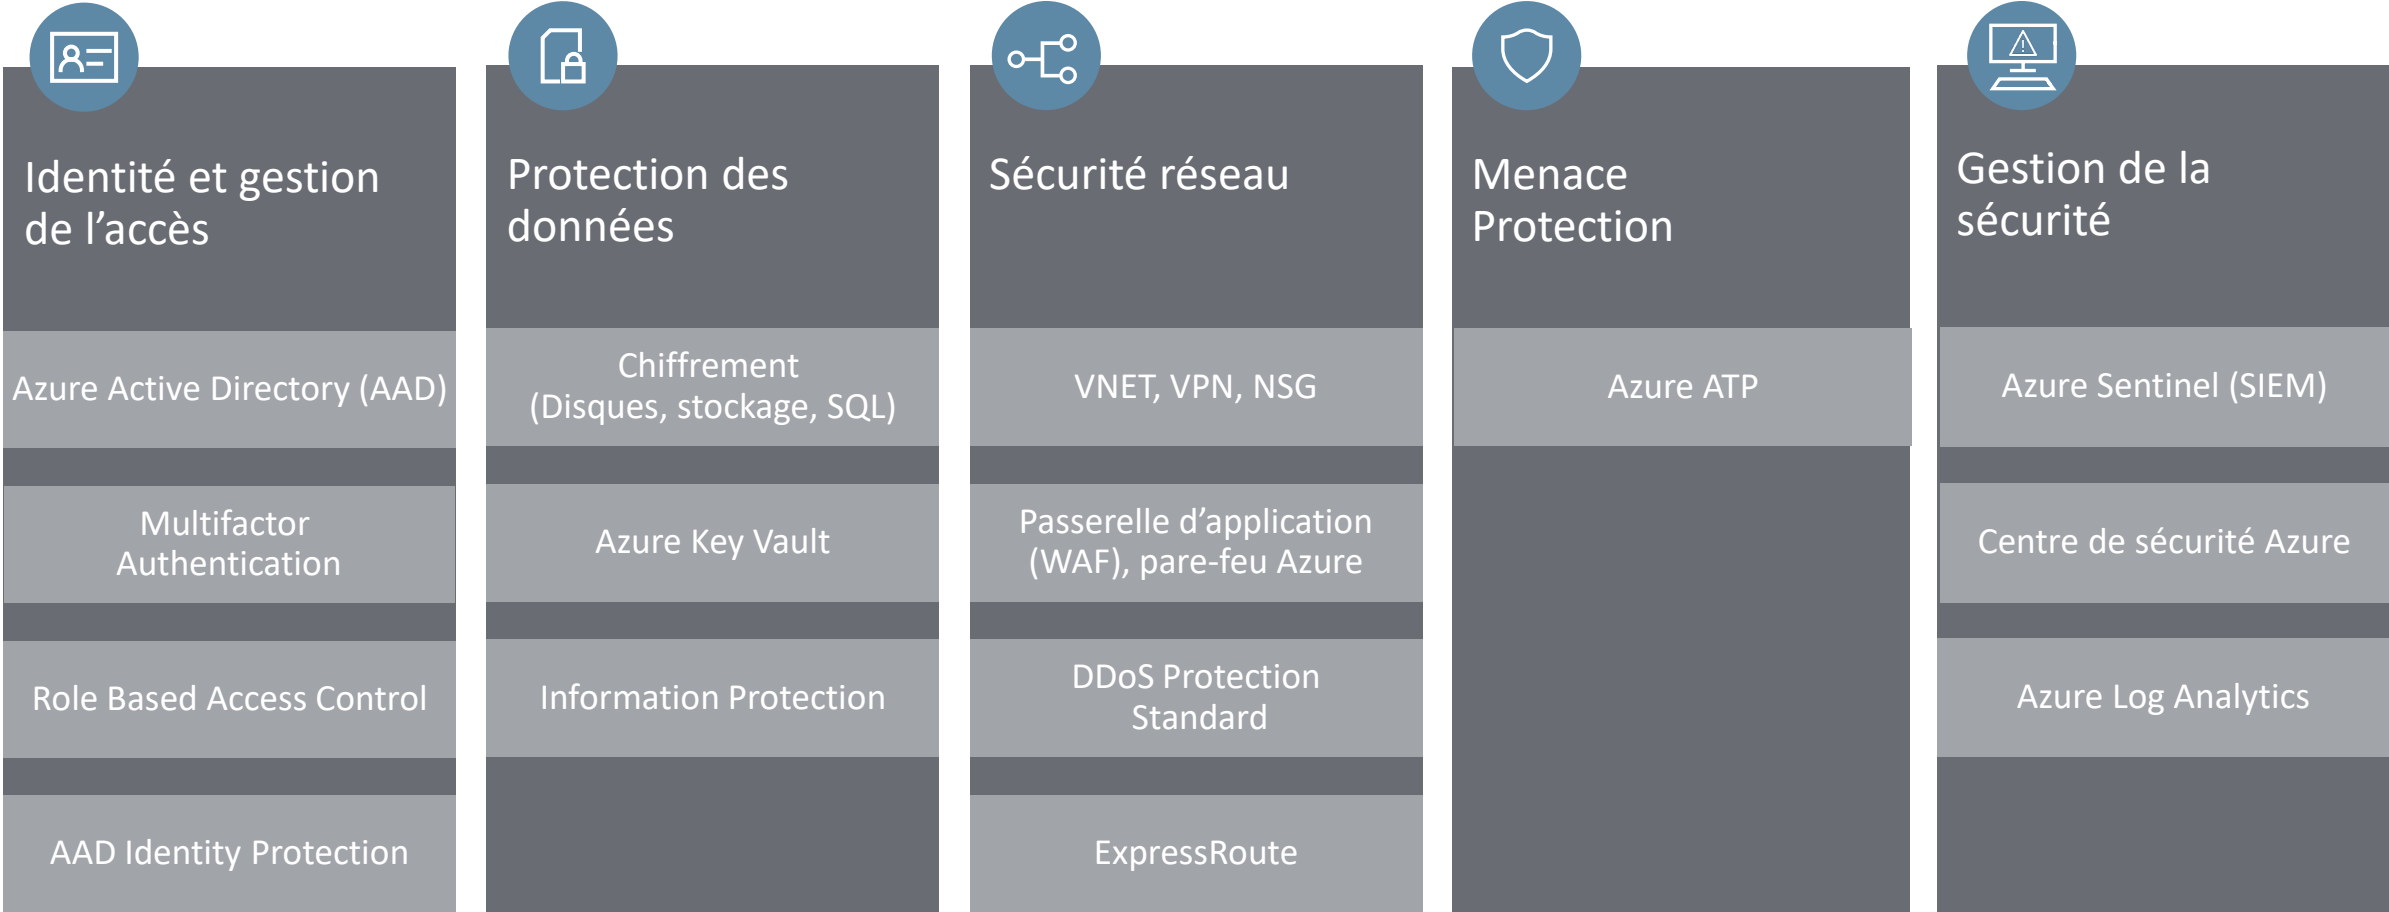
Identité et gestion de l’accès

Azure Active Directory (AAD)

Multifactor Authentication

Role Based Access Control

AAD Identity Protection

Protection des données

Chiffrement (Disques, stockage, SQL)

Azure Key Vault

Information Protection

Sécurité réseau

VNET, VPN, NSG

Passerelle d’application (WAF), pare-feu Azure

DDoS Protection Standard

ExpressRoute

Menace Protection

Azure ATP

Gestion de la sécurité

Azure Sentinel (SIEM)

Centre de sécurité Azure

Azure Log Analytics